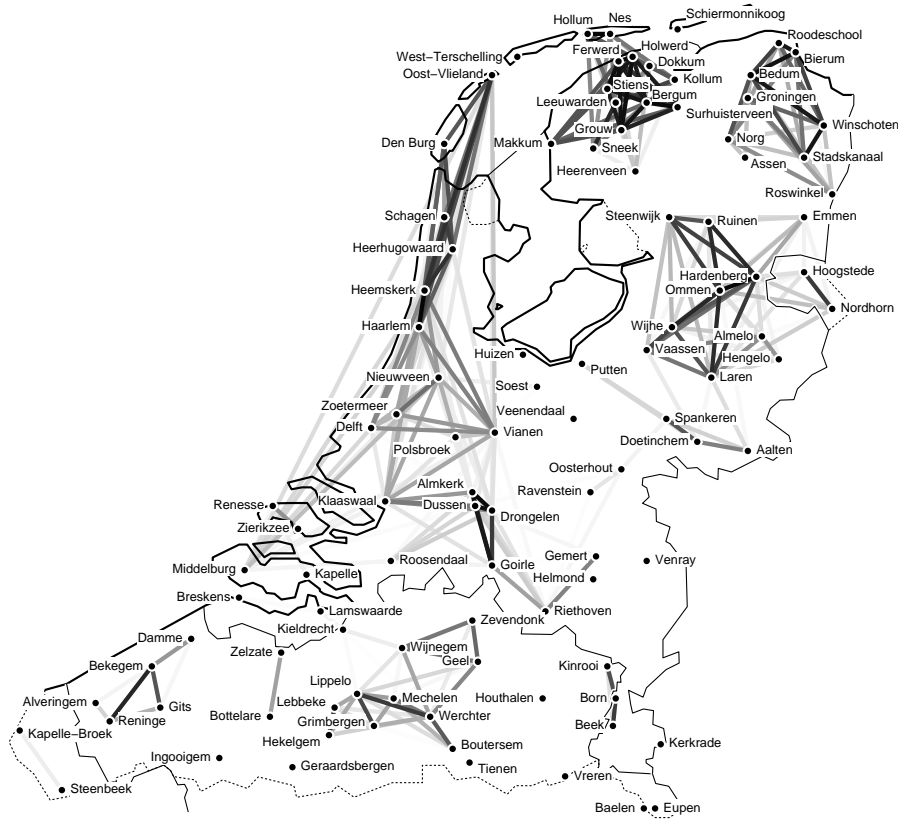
Hollum
Nes
Schiermonnikoog
Roodeschool
West−Terschelling
Ferwerd
Holwerd
Bierum
Oost−Vlieland
Dokkum
Kollum
Bedum
Stiens
Groningen
Leeuwarden
Bergum
Surhuisterveen
Winschoten
Grouw
Norg
Den Burg
Makkum
Sneek
Stadskanaal
Assen
Heerenveen
Roswinkel
Schagen
Steenwijk
Ruinen
Emmen
Heerhugowaard
Hardenberg
Hoogstede
Heemskerk
Ommen
Nordhorn
Haarlem
Wijhe
Almelo
Vaassen
Hengelo
Huizen
Putten
Nieuwveen
Laren
Soest
Zoetermeer
Veenendaal
Spankeren
Delft
Vianen
Doetinchem
Aalten
Polsbroek
Oosterhout
Almkerk
Ravenstein
Renesse
Klaaswaal
Dussen
Drongelen
Zierikzee
Gemert
Roosendaal
Venray
Middelburg
Kapelle
Goirle
Helmond
Breskens
Lamswaarde
Riethoven
Zevendonk
Damme
Kieldrecht
Zelzate
Wijnegem
Bekegem
Geel
Kinrooi
Lippelo
Alveringem
Gits
Lebbeke
Mechelen
Houthalen
Born
Reninge
Bottelare
Grimbergen
Werchter
Beek
Kapelle−Broek
Hekelgem
Boutersem
Kerkrade
Ingooigem
Geraardsbergen
Tienen
Vreren
Steenbeek
Baelen
Eupen